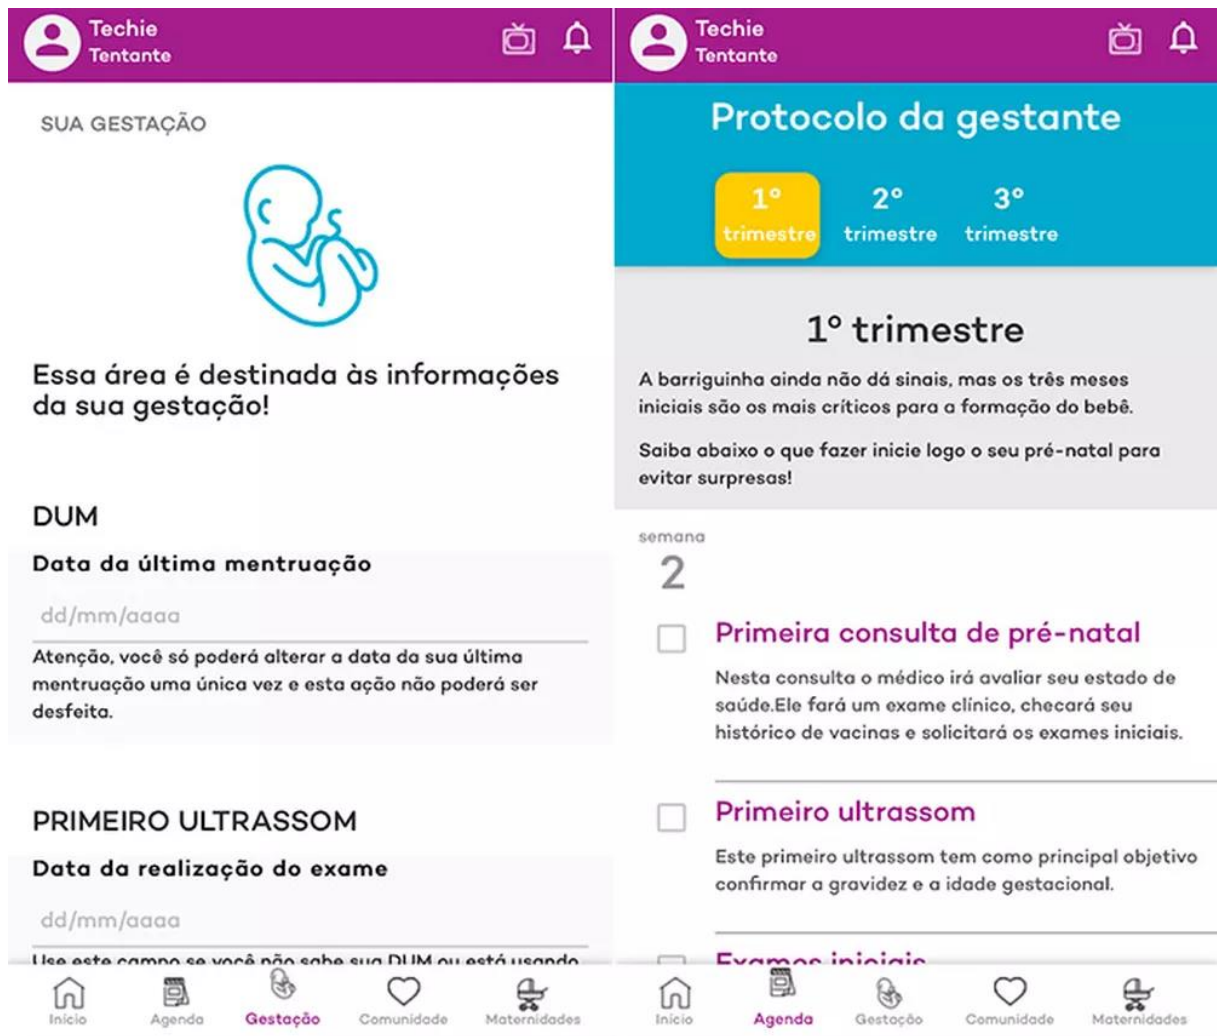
Techie
Tentante

SUA GESTAÇÃO

Essa área é destinada às informações da sua gestação!

DUM

Data da última mentruação

dd/mm/aaaa

Atenção, você só poderá alterar a data da sua última mentruação uma única vez e esta ação não poderá ser desfeita.

PRIMEIRO ULTRASSOM

Data da realização do exame

dd/mm/aaaa

Use este campo se você não sabe sua DUM ou está usando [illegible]

Início Agenda Gestação Comunidade Maternidades

Techie
Tentante

Protocolo da gestante

1° trimestre
2° trimestre
3° trimestre

1° trimestre

A barriguinha ainda não dá sinais, mas os três meses iniciais são os mais críticos para a formação do bebê.

Saiba abaixo o que fazer inicie logo o seu pré-natal para evitar surpresas!

semana
2

Primeira consulta de pré-natal

Nesta consulta o médico irá avaliar seu estado de saúde.Ele fará um exame clínico, checará seu histórico de vacinas e solicitará os exames iniciais.

Primeiro ultrassom

Este primeiro ultrassom tem como principal objetivo confirmar a gravidez e a idade gestacional.

Exames iniciais

Início Agenda Gestação Comunidade Maternidades